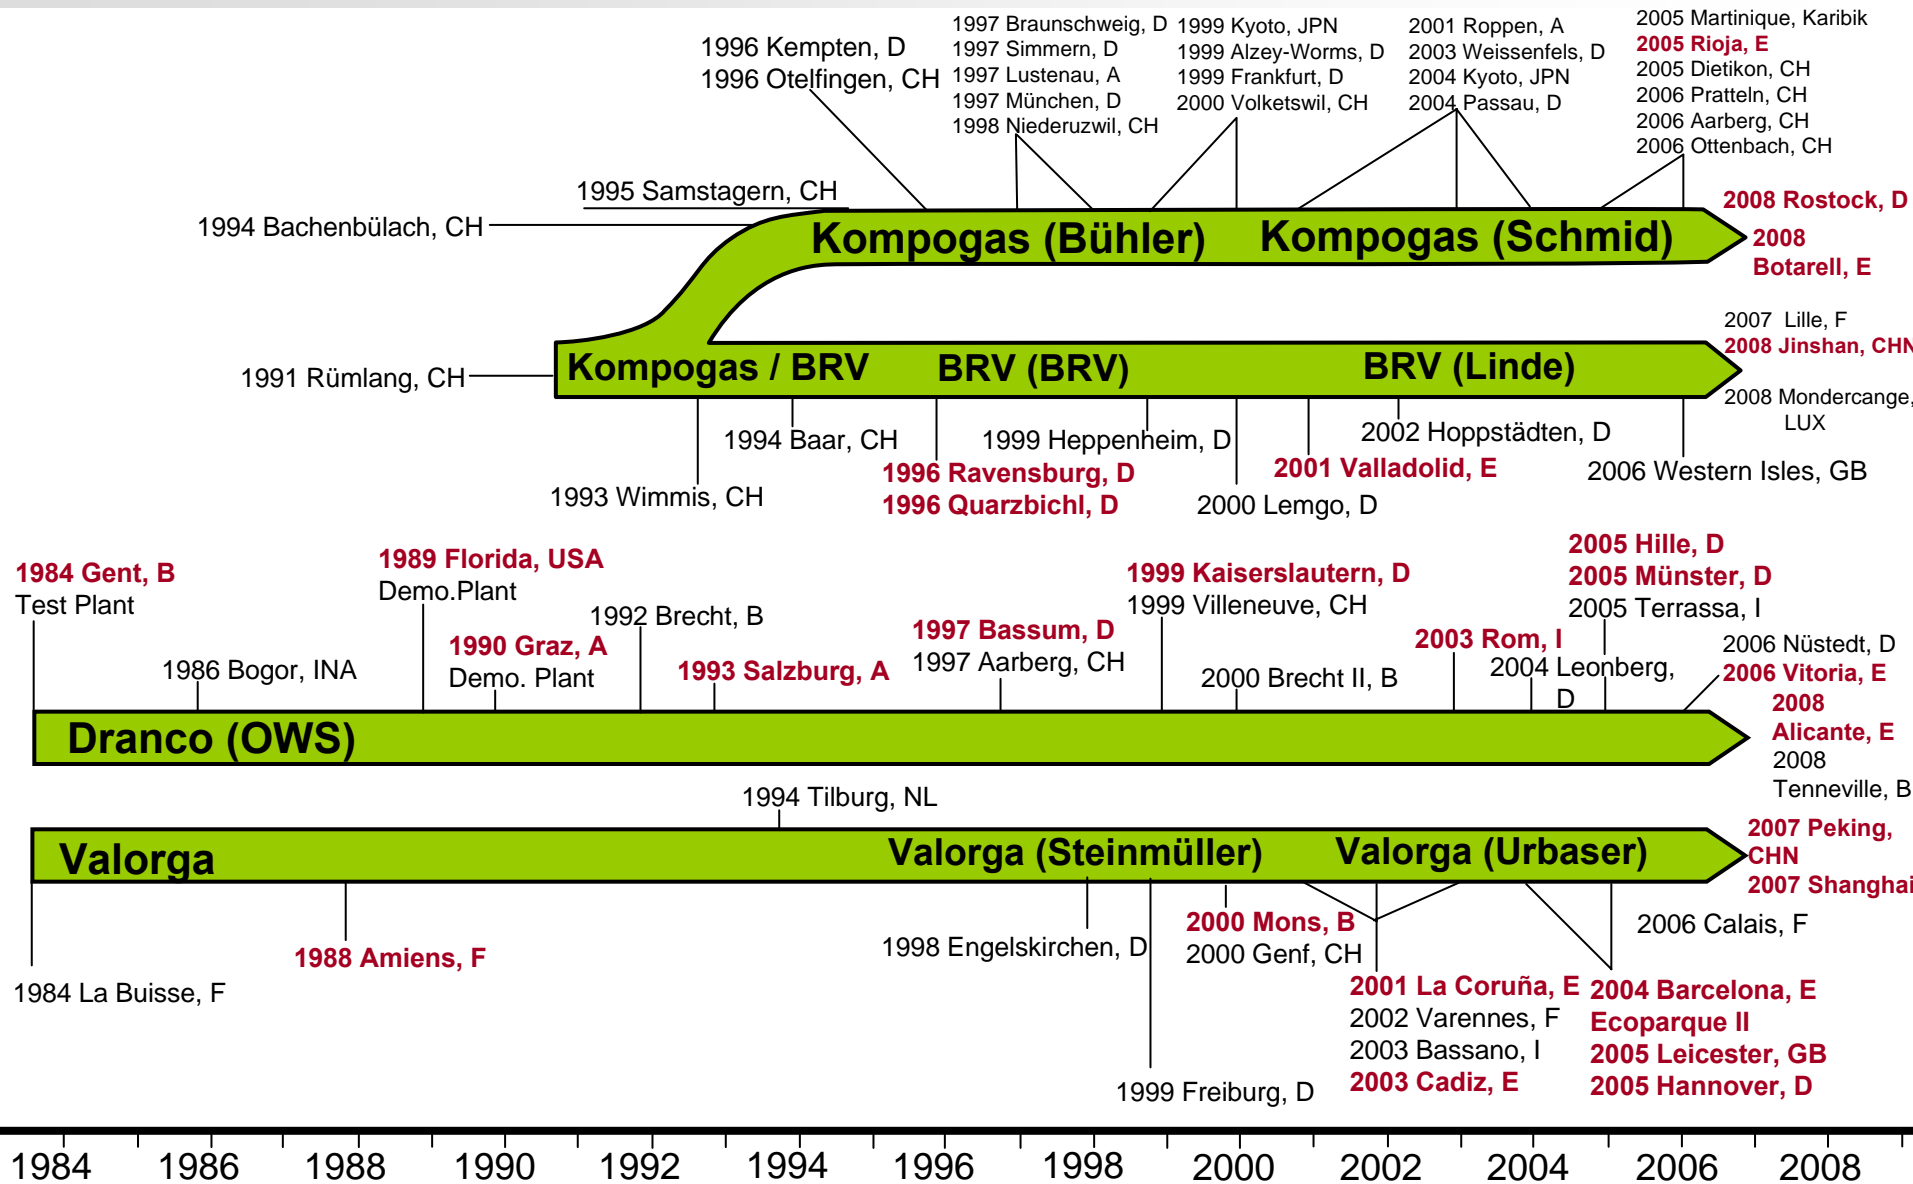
1996 Kempten, D
1996 Otelfingen, CH

1997 Braunschweig, D
1997 Simmern, D
1997 Lustenau, A
1997 München, D
1998 Niederuzwil, CH

1999 Kyoto, JPN
1999 Alzey-Worms, D
1999 Frankfurt, D
2000 Volketswil, CH

2001 Roppen, A
2003 Weissenfels, D
2004 Kyoto, JPN
2004 Passau, D

2005 Martinique, Karibik
2005 Rioja, E
2005 Dietikon, CH
2006 Pratteln, CH
2006 Aarberg, CH
2006 Ottenbach, CH

1995 Samstagern, CH
1994 Bachenbülach, CH

Kompogas (Bühler) Kompogas (Schmid)

2008 Rostock, D
2008 Botarell, E

2007 Lille, F
2008 Jinshan, CHN
2008 Mondercange, LUX

1991 Rümlang, CH

Kompogas / BRV BRV (BRV) BRV (Linde)

1994 Baar, CH
1993 Wimmis, CH
1996 Ravensburg, D
1996 Quarzbichl, D
1999 Heppenheim, D
2000 Lemgo, D
2001 Valladolid, E
2002 Hoppstädten, D
2006 Western Isles, GB

1984 Gent, B
Test Plant
1986 Bogor, INA
1989 Florida, USA
Demo.Plant
1990 Graz, A
Demo. Plant
1992 Brecht, B
1993 Salzburg, A
1997 Bassum, D
1997 Aarberg, CH
1999 Kaiserslautern, D
1999 Villeneuve, CH
2000 Brecht II, B
2003 Rom, I
2004 Leonberg, D
2005 Hille, D
2005 Münster, D
2005 Terrassa, I
2006 Nüstedt, D
2006 Vitoria, E
2008 Alicante, E
2008 Tenneville, B

Dranco (OWS)

1994 Tilburg, NL

Valorga Valorga (Steinmüller) Valorga (Urbaser)

2007 Peking, CHN
2007 Shanghai

1984 La Buisse, F
1988 Amiens, F
1998 Engelskirchen, D
1999 Freiburg, D
2000 Mons, B
2000 Genf, CH
2001 La Coruña, E
2002 Varennes, F
2003 Bassano, I
2003 Cadiz, E
2004 Barcelona, E
Ecoparque II
2005 Leicester, GB
2005 Hannover, D
2006 Calais, F

1984 1986 1988 1990 1992 1994 1996 1998 2000 2002 2004 2006 2008